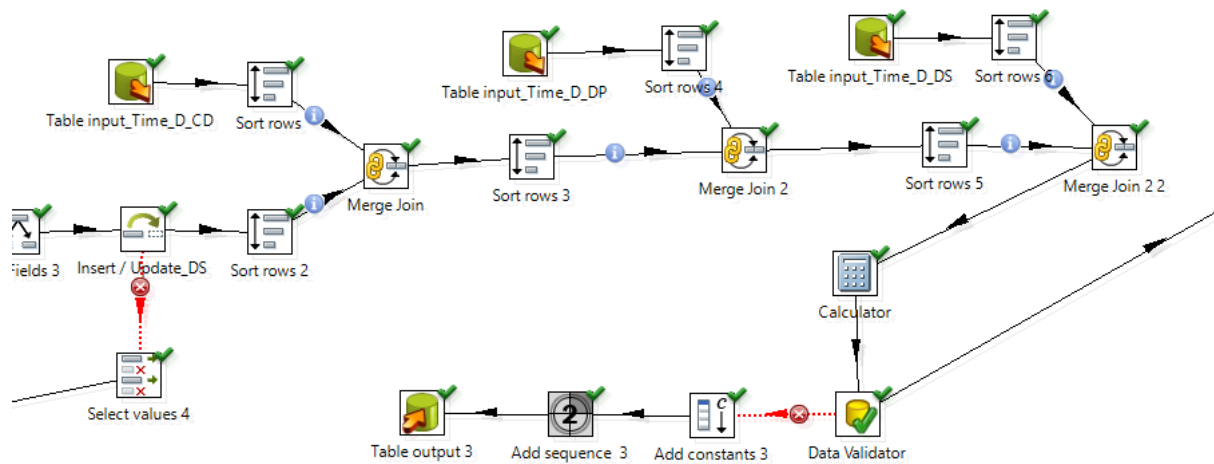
Table input_Time_D_CD
Sort rows
Table input_Time_D_DP
Sort rows 4
Table input_Time_D_DS
Sort rows 6
Merge Join
Sort rows 3
Merge Join 2
Sort rows 5
Merge Join 2 2
Fields 3
Insert / Update_DS
Sort rows 2
Calculator
Select values 4
Table output 3
Add sequence 3
Add constants 3
Data Validator